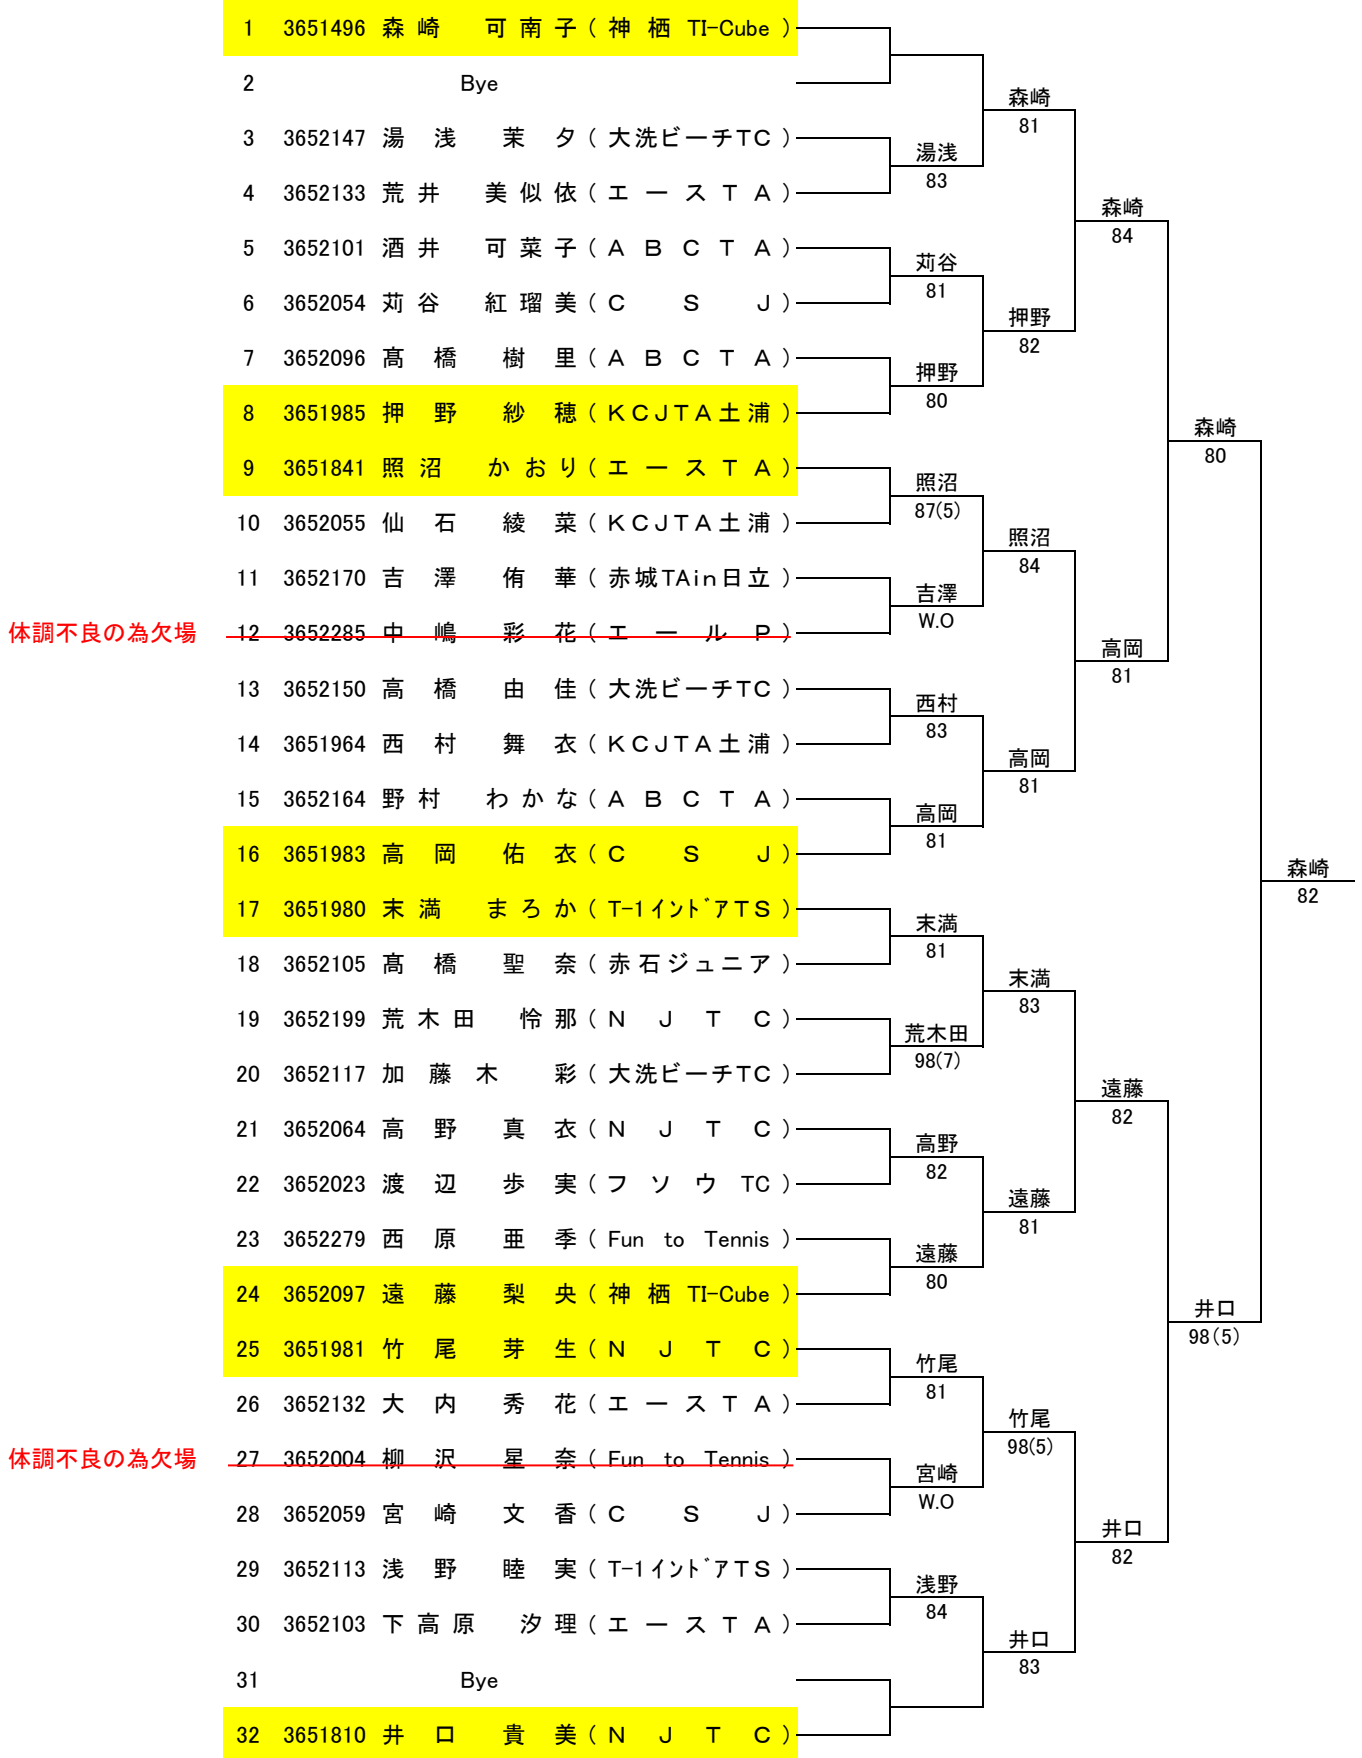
1 3651496 森崎 可南子（神栖 TI-Cube）
2 Bye
3 3652147 湯浅 茉夕（大洗ビーチTC）
4 3652133 荒井 美似依（エースTA）
5 3652101 酒井 可菜子（ABCTA）
6 3652054 苅谷 紅瑠美（C S J）
7 3652096 髙橋 樹里（ABCTA）
8 3651985 押野 紗穂（KCJTA土浦）
9 3651841 照沼 かおり（エースTA）
10 3652055 仙石 綾菜（KCJTA土浦）
11 3652170 吉澤 侑華（赤城TAin日立）
体調不良の為欠場 12 3652285 中嶋 彩花（エールP）
13 3652150 高橋 由佳（大洗ビーチTC）
14 3651964 西村 舞衣（KCJTA土浦）
15 3652164 野村 わかな（ABCTA）
16 3651983 高岡 佑衣（C S J）
17 3651980 末満 まろか（T-1インドアTS）
18 3652105 髙橋 聖奈（赤石ジュニア）
19 3652199 荒木田 怜那（N J T C）
20 3652117 加藤木 彩（大洗ビーチTC）
21 3652064 高野 真衣（N J T C）
22 3652023 渡辺 歩実（フソウ TC）
23 3652279 西原 亜季（Fun to Tennis）
24 3652097 遠藤 梨央（神栖 TI-Cube）
25 3651981 竹尾 芽生（N J T C）
26 3652132 大内 秀花（エースTA）
体調不良の為欠場 27 3652004 柳沢 星奈（Fun to Tennis）
28 3652059 宮崎 文香（C S J）
29 3652113 浅野 睦実（T-1インドアTS）
30 3652103 下高原 汐理（エースTA）
31 Bye
32 3651810 井口 貴美（N J T C）

湯浅 83
苅谷 81
押野 80
照沼 87(5)
吉澤 W.O
西村 83
高岡 81
末満 81
荒木田 98(7)
高野 82
遠藤 80
竹尾 81
宮崎 W.O
浅野 84

森崎 81
押野 82
照沼 84
高岡 81
末満 83
遠藤 81
竹尾 98(5)
井口 83

森崎 84
高岡 81
遠藤 82
井口 82

森崎 80
井口 98(5)

森崎 82